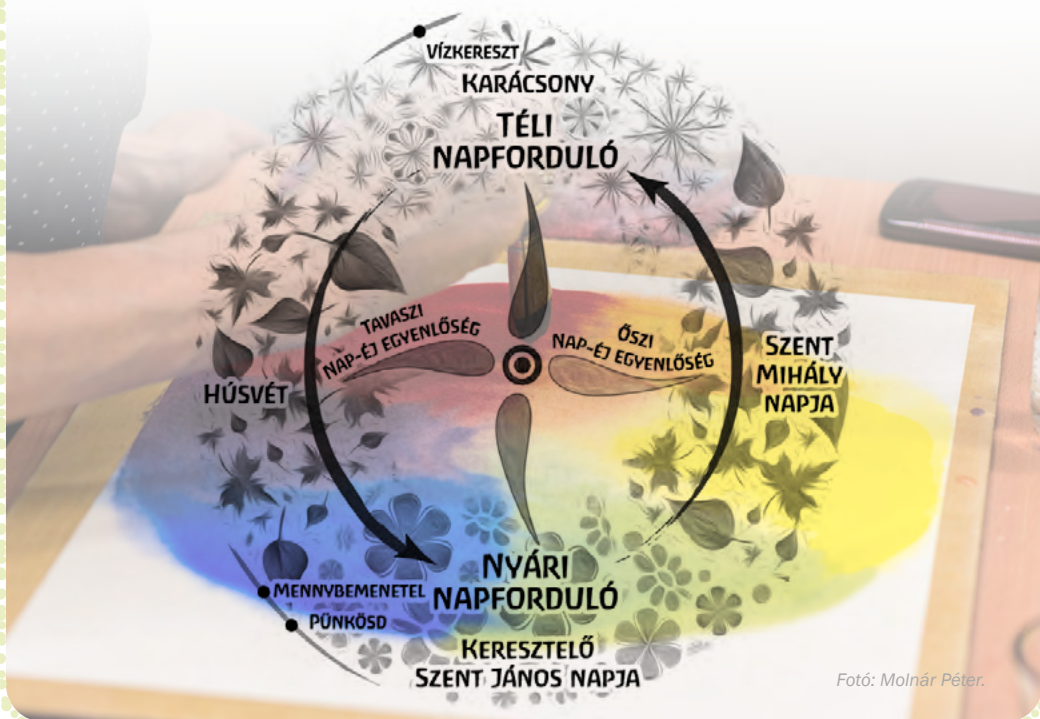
VÍZKERESZT
KARÁCSONY
TÉLI NAPFORDULÓ

TAVASZI NAP-ÉJ EGYENLŐSÉG

ŐSZI NAP-ÉJ EGYENLŐSÉG

SZENT MIHÁLY NAPJA

HÚSVÉT

NYÁRI NAPFORDULÓ

MENNYBEMENETEL
PÜNKÖSD

KERESZTELŐ SZENT JÁNOS NAPJA

Fotó: Molnár Péter.